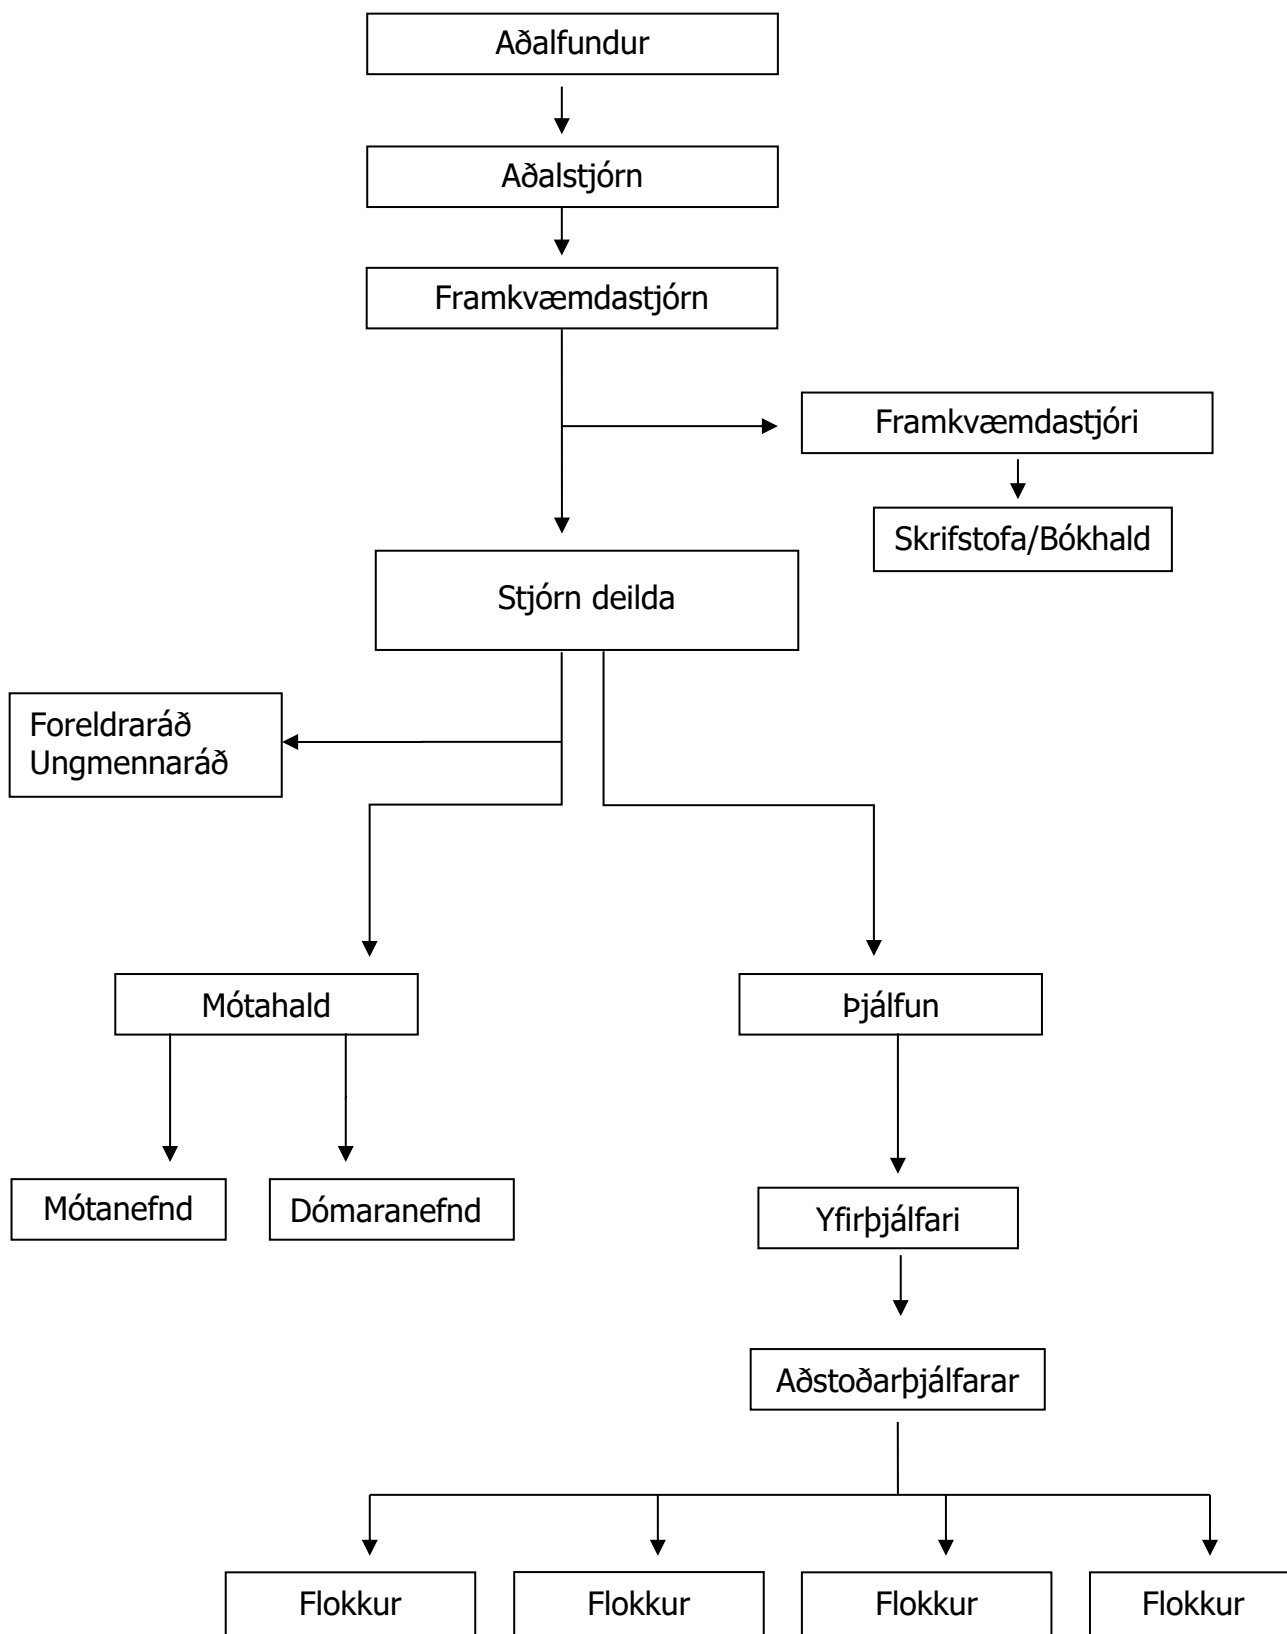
Aðalfundur

Aðalstjórn

Framkvæmdastjórn

Framkvæmdastjóri

Skrifstofa/Bókhald

Stjórn deilda

Foreldraráð
Ungmennaráð

Mótahald

Þjálfun

Mótanefnd

Dómaranefnd

Yfirþjálfari

Aðstoðarþjálfarar

Flokkur

Flokkur

Flokkur

Flokkur